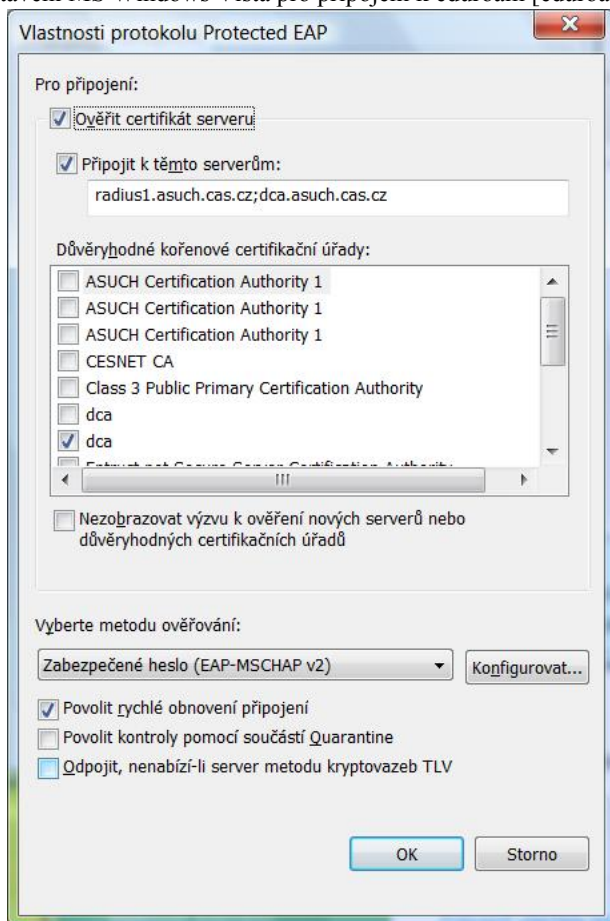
Vlastnosti protokolu Protected EAP

Pro připojení:

Ověřit certifikát serveru

Připojit k těmto serverům:

radius1.asuch.cas.cz;dca.asuch.cas.cz

Důvěryhodné kořenové certifikační úřady:

ASUCH Certification Authority 1
ASUCH Certification Authority 1
ASUCH Certification Authority 1
CESNET CA
Class 3 Public Primary Certification Authority
dca
dca
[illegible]

Nezobrazovat výzvu k ověření nových serverů nebo důvěryhodných certifikačních úřadů

Vyberte metodu ověřování:

Zabezpečené heslo (EAP-MSCHAP v2)

Konfigurovat...

Povolit rychlé obnovení připojení
Povolit kontroly pomocí součástí Quarantine
Odpojit, nenabízí-li server metodu kryptovazeb TLV

OK

Storno